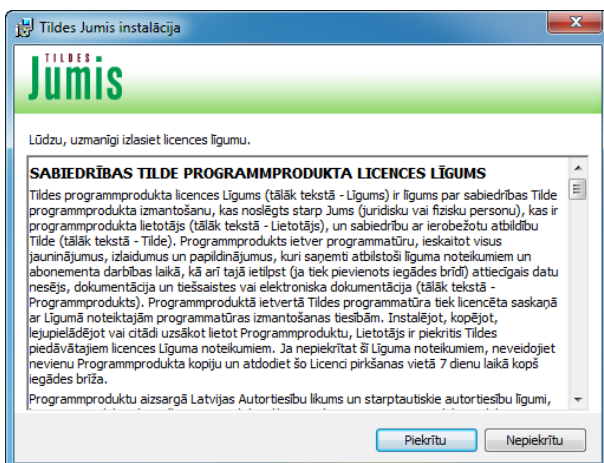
Tildes Jumis instalācija

TILDES
Jumis

Lūdzu, uzmanīgi izlasiet licences līgumu.

SABIEDRĪBAS TILDE PROGRAMMPRODUKTA LICENCES LĪGUMS

Tildes programmprodukta licences Līgums (tālāk tekstā - Līgums) ir līgums par sabiedrības Tilde programmprodukta izmantošanu, kas noslēgts starp Jums (juridisku vai fizisku personu), kas ir programmprodukta lietotājs (tālāk tekstā - Lietotājs), un sabiedrību ar ierobežotu atbildību Tilde (tālāk tekstā - Tilde). Programmprodukts ietver programmatūru, ieskaitot visus jauninājumus, izlaidumus un papildinājumus, kuri saņemti atbilstoši līguma noteikumiem un abonementa darbības laikā, kā arī tajā ietilpst (ja tiek pievienots iegādes brīdī) attiecīgais datu nesējs, dokumentācija un tiešsaistes vai elektroniska dokumentācija (tālāk tekstā - Programmprodukts). Programmproduktā ietvertā Tildes programmatūra tiek licencēta saskaņā ar Līgumā noteiktajām programmatūras izmantošanas tiesībām. Instalējot, kopējot, lejupielādējot vai citādi uzsākot lietot Programmproduktu, Lietotājs ir piekritis Tildes piedāvātajiem licences Līguma noteikumiem. Ja nepiekrītat šī Līguma noteikumiem, neveidojiet nevienu Programmprodukta kopiju un atdodiet šo Licenci pirkšanas vietā 7 dienu laikā kopš iegādes brīža.

Programmproduktu aizsargā Latvijas Autortiesību likums un starptautiskie autortiesību līgumi,

Piekrītu
Nepiekrītu